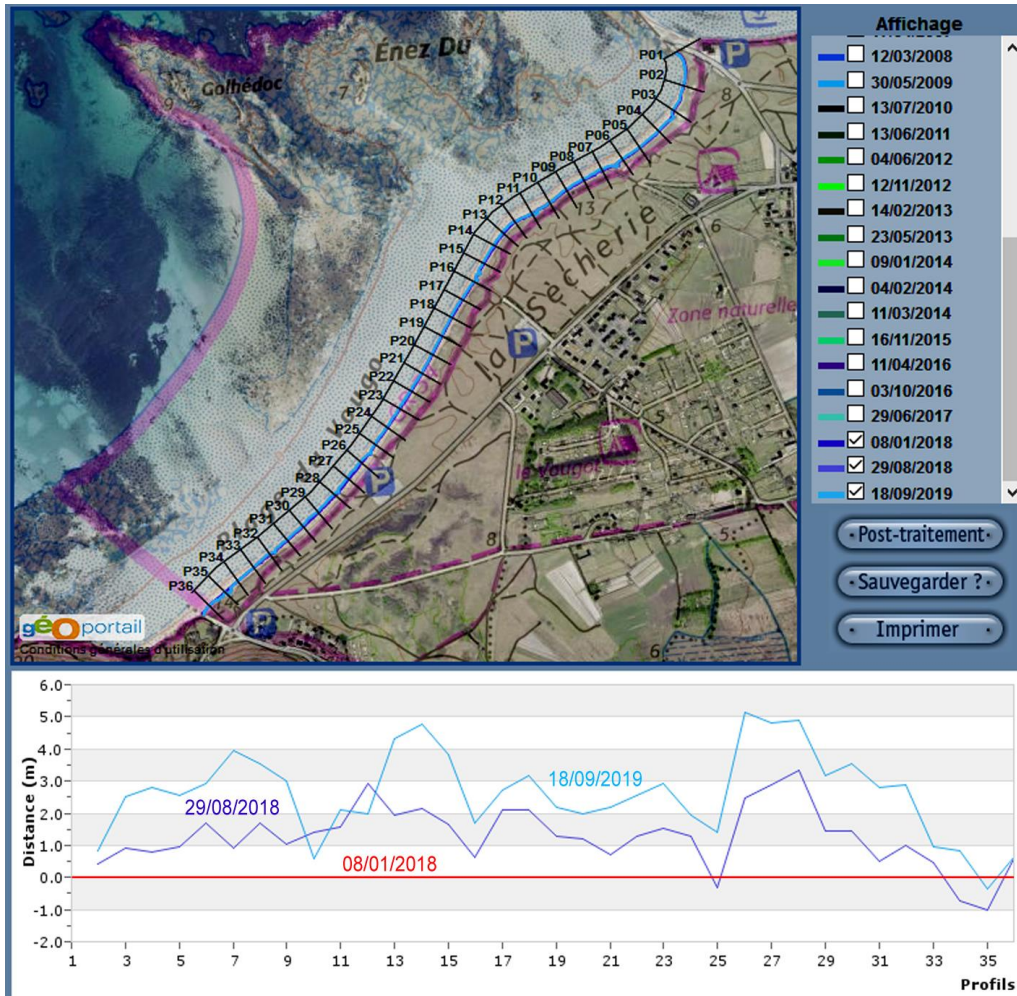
Énez Du
Golhédoc
P01
P02
P03
P04
P05
P06
P07
P08
P09
P10
P11
P12
P13
P14
P15
P16
P17
P18
P19
P20
P21
P22
P23
P24
P25
P26
P27
P28
P29
P30
P31
P32
P33
P34
P35
P36
la Secherie
Zone naturelle
le Vauget
géoportail
Conditions générales d'utilisation

Affichage
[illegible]
12/03/2008
30/05/2009
13/07/2010
13/06/2011
04/06/2012
12/11/2012
14/02/2013
23/05/2013
09/01/2014
04/02/2014
11/03/2014
16/11/2015
11/04/2016
03/10/2016
29/06/2017
08/01/2018
29/08/2018
18/09/2019

Post-traitement
Sauvegarder ?
Imprimer

6.0
5.0
4.0
3.0
2.0
1.0
0.0
-1.0
-2.0
Distance (m)
18/09/2019
29/08/2018
08/01/2018
1 3 5 7 9 11 13 15 17 19 21 23 25 27 29 31 33 35
Profils